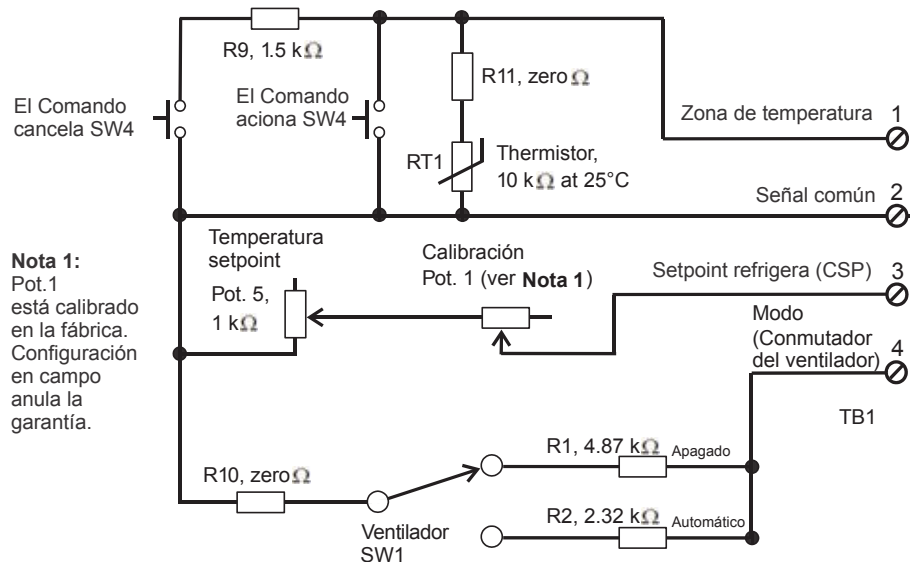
R9, 1.5 k$\Omega$

El Comando cancela SW4

El Comando aciona SW4

R11, zero $\Omega$

Zona de temperatura 1

RT1

Thermistor, 10 k$\Omega$ at 25°C

Señal común 2

Nota 1:
Pot.1 está calibrado en la fábrica. Configuración en campo anula la garantía.

Temperatura setpoint

Pot. 5, 1 k$\Omega$

Calibración Pot. 1 (ver **Nota 1**)

Setpoint refrigera (CSP) 3

Modo (Conmutador del ventilador) 4

TB1

R1, 4.87 k$\Omega$ Apagado

R10, zero $\Omega$

R2, 2.32 k$\Omega$ Automático

Ventilador SW1